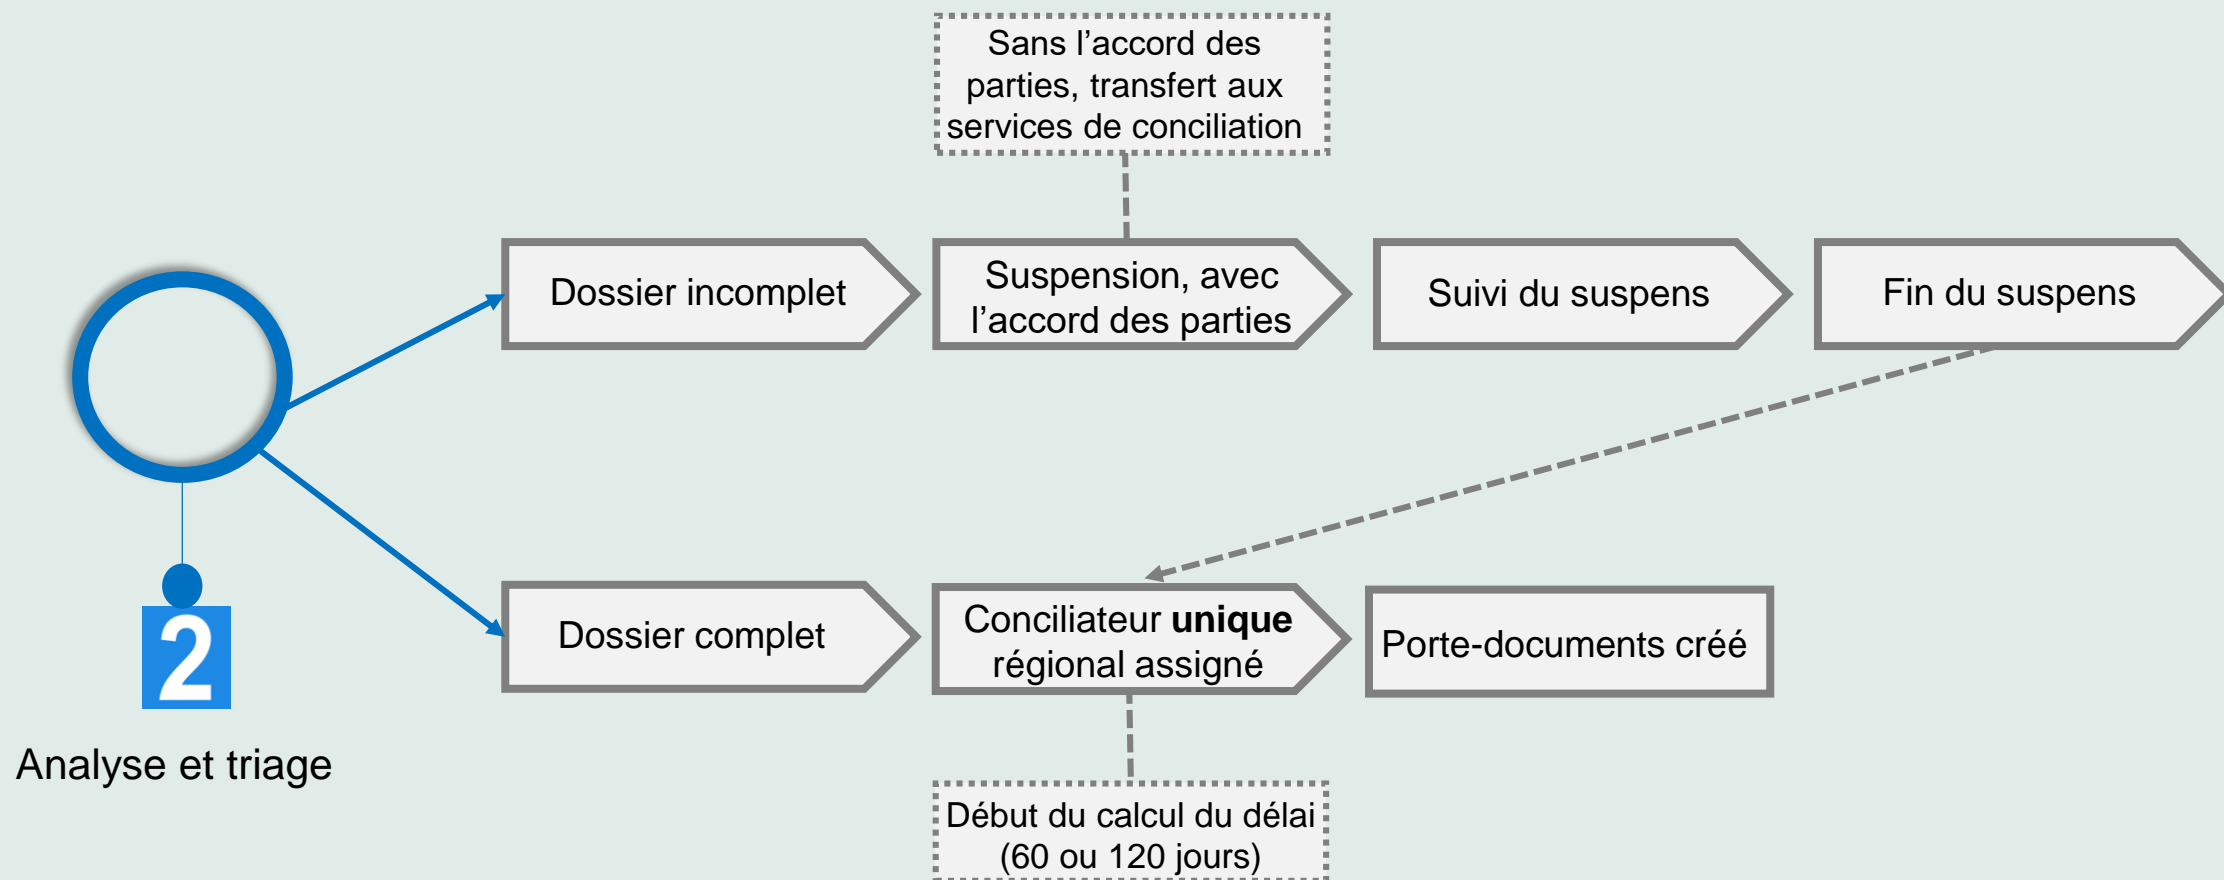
Sans l’accord des parties, transfert aux services de conciliation

2

Analyse et triage

Dossier incomplet

Suspension, avec l’accord des parties

Suivi du suspens

Fin du suspens

Dossier complet

Conciliateur **unique** régional assigné

Porte-documents créé

Début du calcul du délai (60 ou 120 jours)